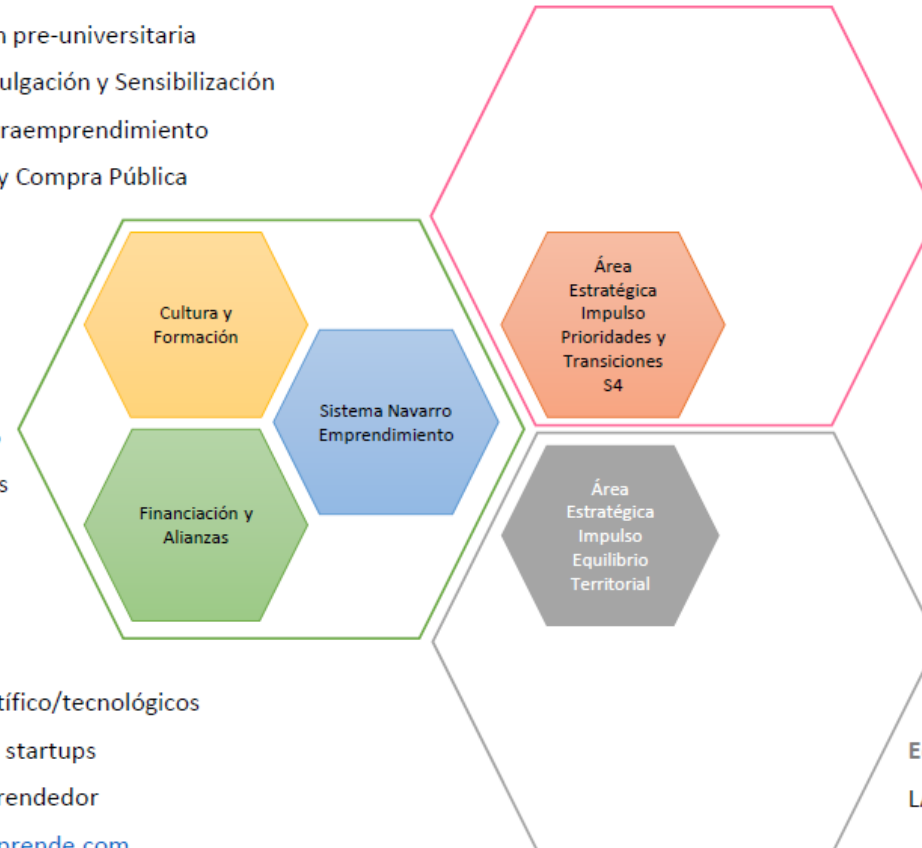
n pre-universitaria
ulgación y Sensibilización
raemprendimiento
y Compra Pública

Cultura y Formación

Sistema Navarro Emprendimiento

Financiación y Alianzas

Área Estratégica Impulso Prioridades y Transiciones S4

Área Estratégica Impulso Equilibrio Territorial

s

tífico/tecnológicos
startups
rendedor
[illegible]prende.com

E
L